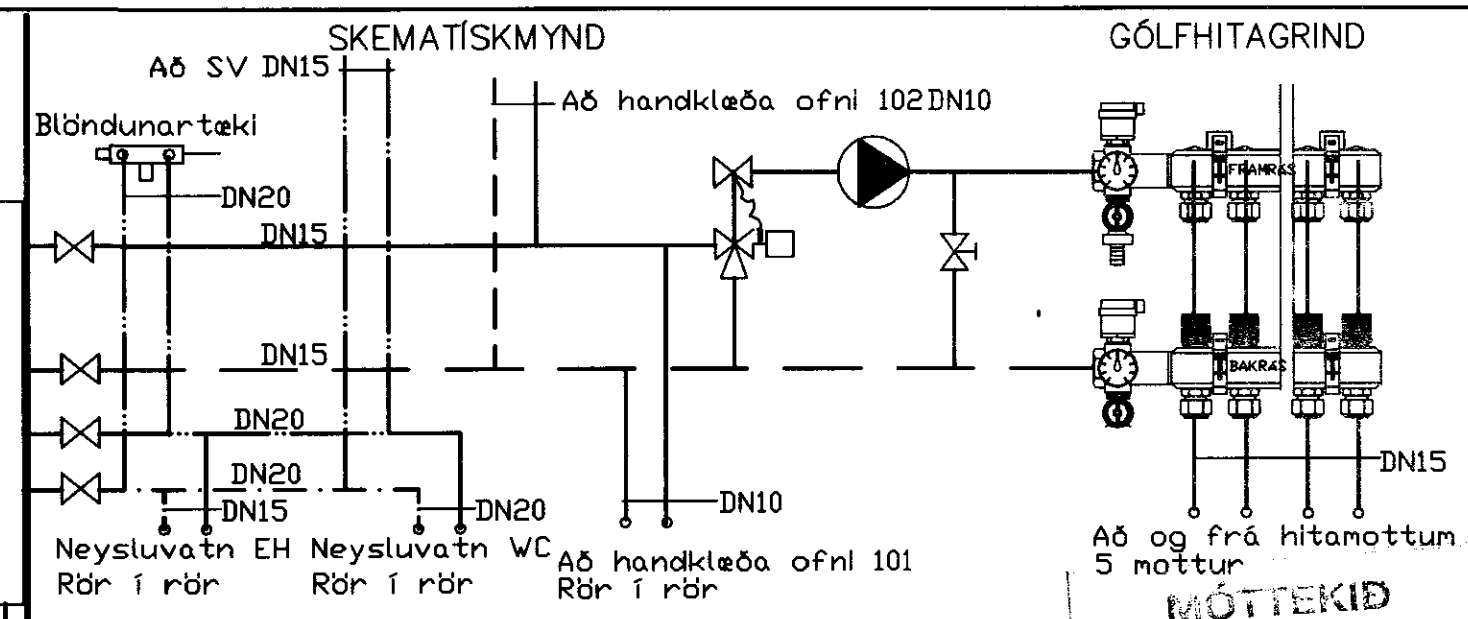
SKEMATÍSKMYND

GÓLFHITAGRIND

Að SV DN15

Að handklæða ofni 102 DN10

Blöndunartæki

DN20

DN15

FRAMRÁS

DN15

BAKRÁS

DN20

DN20

DN15

DN20

DN10

DN15

Neysluvatn EH
Rör í rör

Neysluvatn WC
Rör í rör

Að handklæða ofni 101
Rör í rör

Að og frá hitamottum
5 mottur

MÓTTEKIÐ